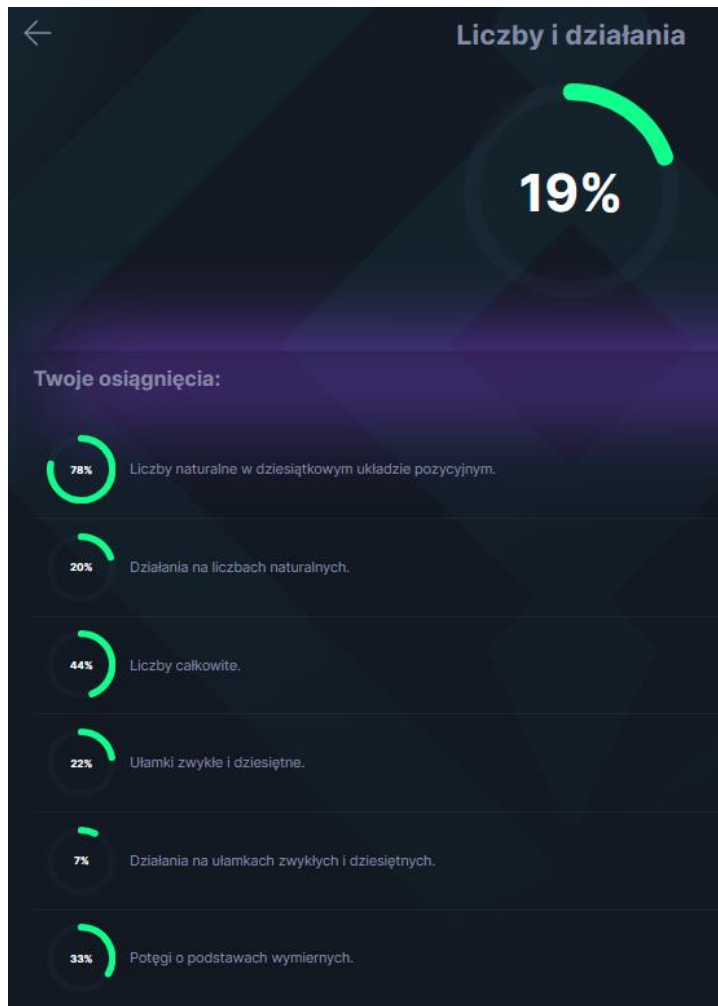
Liczby i działania

19%

Twoje osiągnięcia:

78% Liczby naturalne w dziesiątkowym układzie pozycyjnym.

20% Działania na liczbach naturalnych.

44% Liczby całkowite.

22% Ułamki zwykłe i dziesiętne.

7% Działania na ułamkach zwykłych i dziesiętnych.

33% Potęgi o podstawach wymiernych.